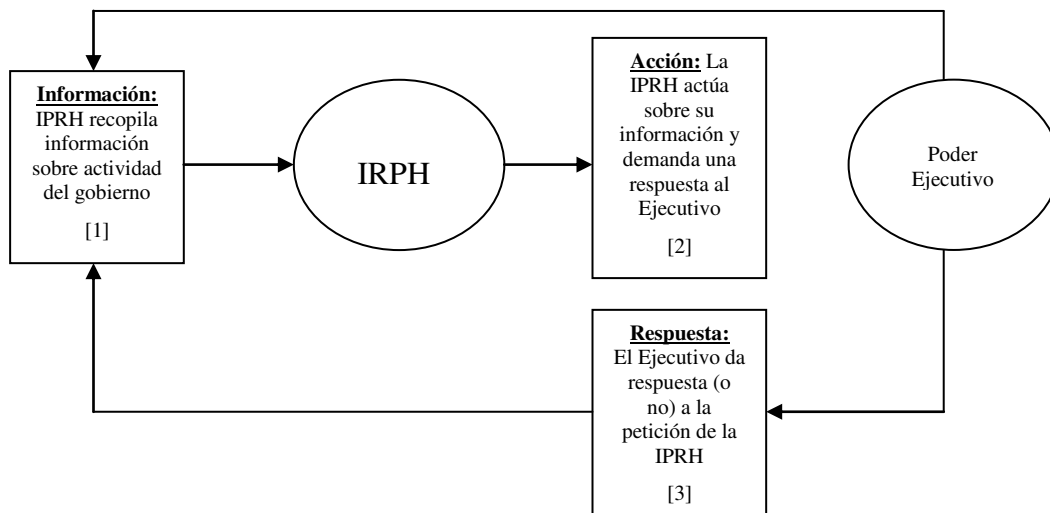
Información:
IPRH recopila información sobre actividad del gobierno

[1]

IRPH

Acción: La IPRH actúa sobre su información y demanda una respuesta al Ejecutivo

[2]

Poder Ejecutivo

Respuesta:
El Ejecutivo da respuesta (o no) a la petición de la IPRH

[3]